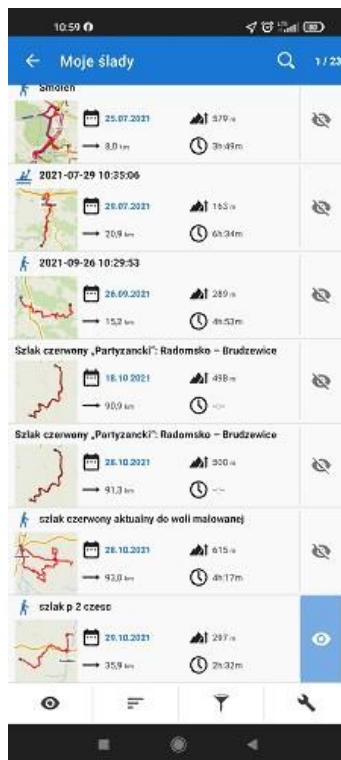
10:59

Moje ślady

1/23

Smoleń

25.07.2021

579 m

8,0 km

3h:49m

2021-07-29 10:35:06

29.07.2021

165 m

20,9 km

6h:34m

2021-09-26 10:29:53

26.09.2021

289 m

15,2 km

4h:53m

Szlak czerwony „Partyzancki": Radomsko – Brudzewice

18.10.2021

498 m

90,9 km

-:-

Szlak czerwony „Partyzancki": Radomsko – Brudzewice

28.10.2021

500 m

91,3 km

-:-

szlak czerwony aktualny do woli malowanej

28.10.2021

615 m

93,0 km

4h:17m

szlak p 2 czeso

29.10.2021

297 m

35,9 km

2h:32m